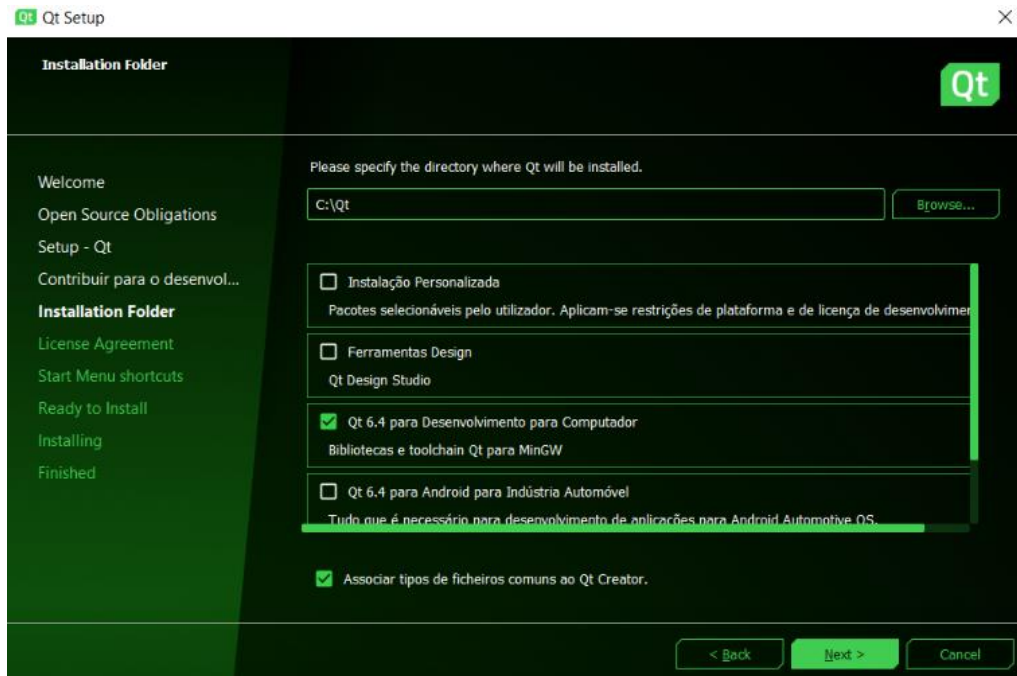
Qt Qt Setup

Installation Folder

Qt

Welcome
Open Source Obligations
Setup - Qt
Contribuir para o desenvol...
Installation Folder
License Agreement
Start Menu shortcuts
Ready to Install
Installing
Finished

Please specify the directory where Qt will be installed.

C:\Qt

Browse...

Instalação Personalizada
Pacotes selecionáveis pelo utilizador. Aplicam-se restrições de plataforma e de licença de desenvolvimer

Ferramentas Design
Qt Design Studio

Qt 6.4 para Desenvolvimento para Computador
Bibliotecas e toolchain Qt para MinGW

Qt 6.4 para Android para Indústria Automóvel
Tudo que é necessário para desenvolvimento de aplicações para Android Automotive OS.

Associar tipos de ficheiros comuns ao Qt Creator.

< Back
Next >
Cancel